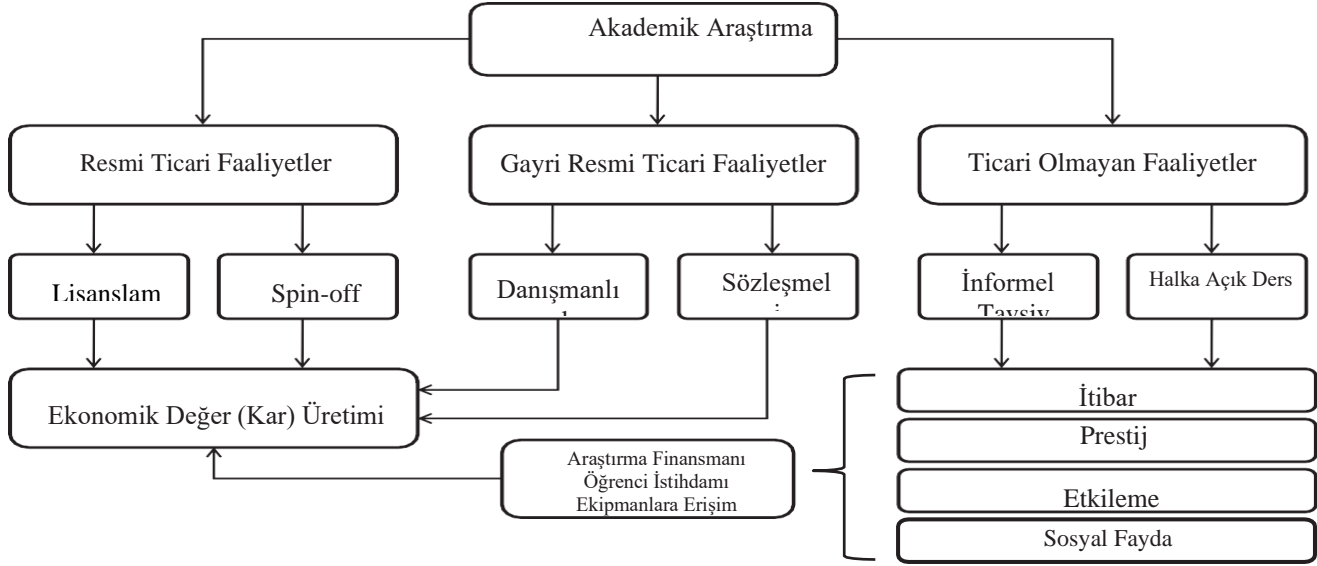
Akademik Araştırma

Resmi Ticari Faaliyetler

Gayri Resmi Ticari Faaliyetler

Ticari Olmayan Faaliyetler

Lisanslam

Spin-off

Danışmanlı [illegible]

Sözleşmel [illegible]

İnformel Tavsiy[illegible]

Halka Açık Ders

Ekonomik Değer (Kar) Üretimi

Araştırma Finansmanı
Öğrenci İstihdamı
Ekipmanlara Erişim

İtibar

Prestij

Etkileme

Sosyal Fayda